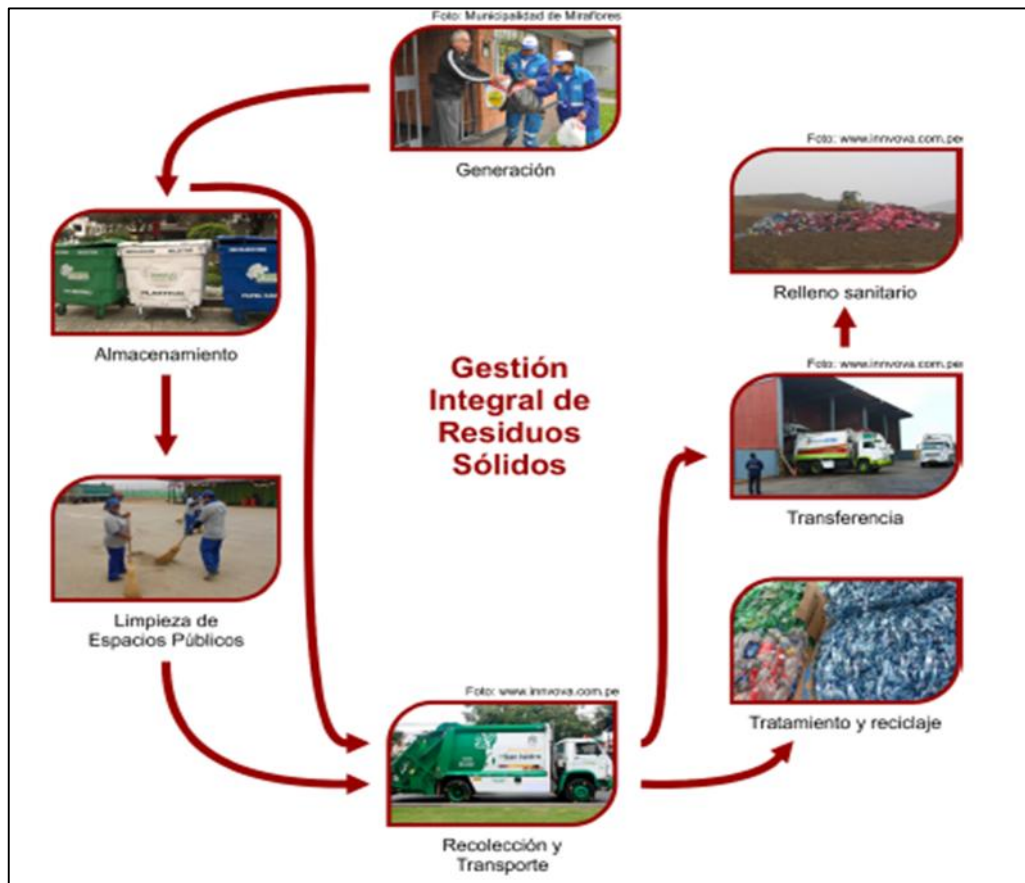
Foto: Municipalidad de Miraflores

Generación

Foto: www.innova.com.pe

Relleno sanitario

Almacenamiento

Gestión Integral de Residuos Sólidos

Foto: www.innova.com.pe

Transferencia

Limpieza de Espacios Públicos

Tratamiento y reciclaje

Foto: www.innova.com.pe

Recolección y Transporte